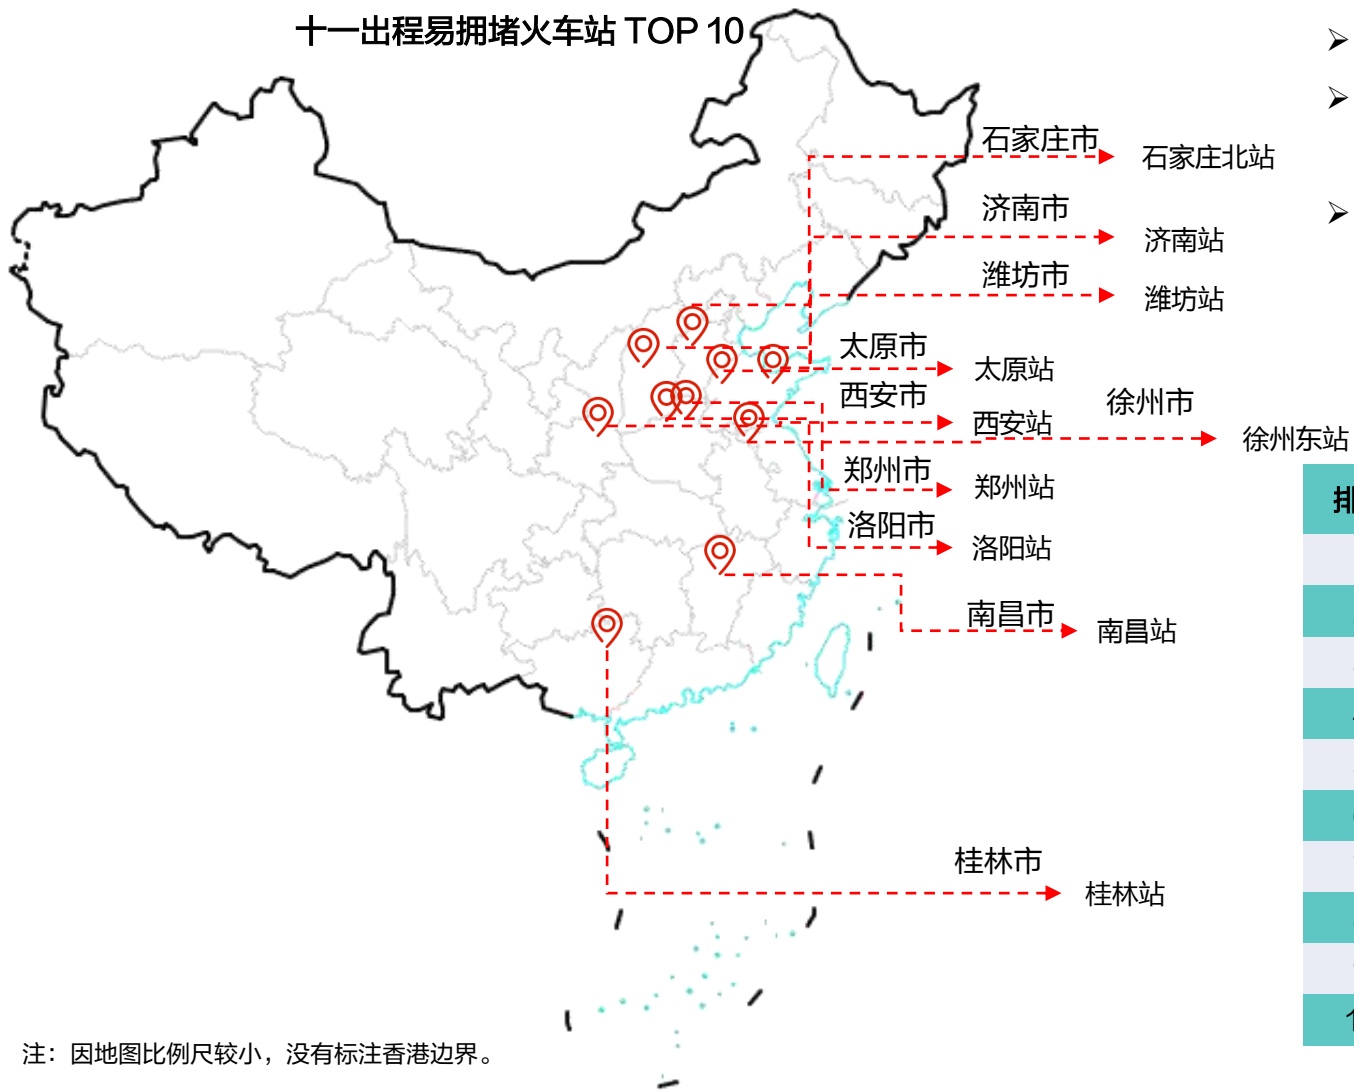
十一出程易拥堵火车站 TOP 10

石家庄市
石家庄北站
济南市
济南站
潍坊市
潍坊站
太原市
太原站
西安市
西安站
徐州市
徐州东站
郑州市
郑州站
洛阳市
洛阳站
南昌市
南昌站
桂林市
桂林站

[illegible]

注：因地图比例尺较小，没有标注香港边界。